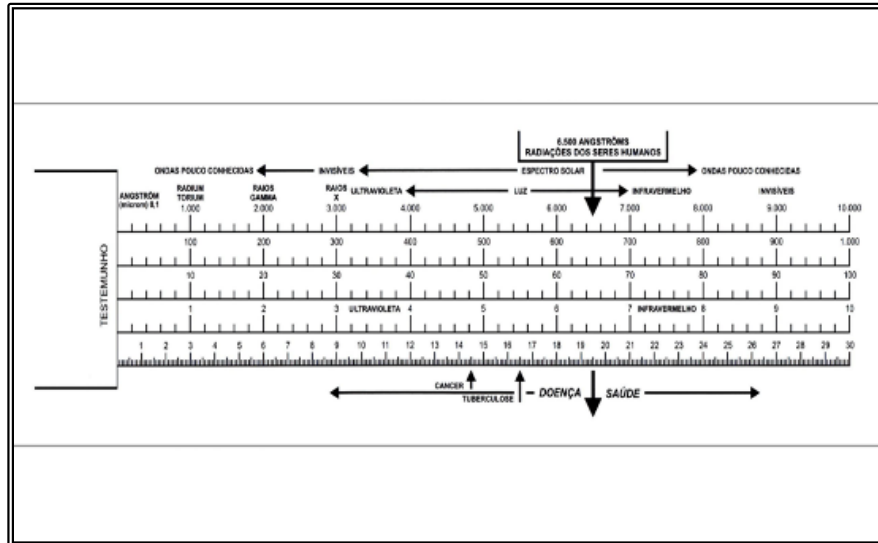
6.500 ANGSTRÖMS
RADIAÇÕES DOS SERES HUMANOS

ONDAS POUCO CONHECIDAS — INVISÍVEIS — ESPECTRO SOLAR — ONDAS POUCO CONHECIDAS

ANGSTRÖM (micron) 0,1 — RADIUN TORIUM 1.000 — RAIOS GAMMA 2.000 — RAIOS X 3.000 — ULTRAVIOLETA — LUZ — INFRAVERMELHO — INVISÍVEIS

4.000 5.000 6.000 7.000 8.000 9.000 10.000

100 200 300 400 500 600 700 800 900 1.000

10 20 30 40 50 60 70 80 90 100

1 2 3 ULTRAVIOLETA 4 5 6 7 INFRAVERMELHO 8 9 10

1 2 3 4 5 6 7 8 9 10 11 12 13 14 15 16 17 18 19 20 21 22 23 24 25 26 27 28 29 30

TESTEMUNHO

CANCER
TUBERCULOSE
DOENÇA SAÚDE